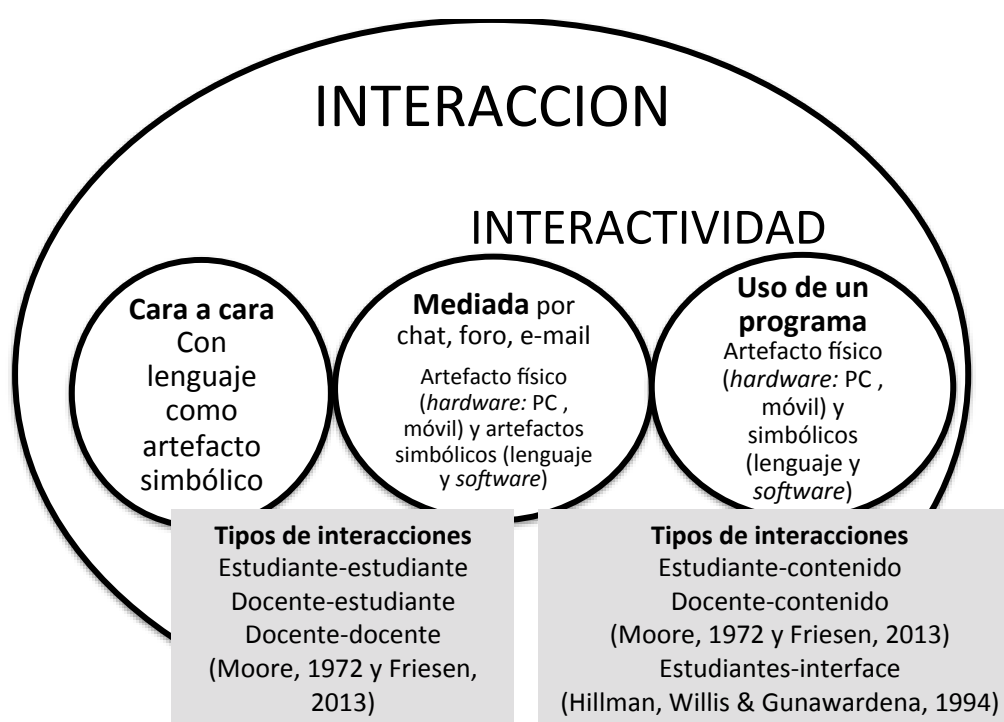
INTERACCION

INTERACTIVIDAD

**Cara a cara**
Con lenguaje como artefacto simbólico

**Mediada** por chat, foro, e-mail
Artefacto físico (*hardware:* PC , móvil) y artefactos simbólicos (lenguaje y *software*)

**Uso de un programa**
Artefacto físico (*hardware:* PC , móvil) y simbólicos (lenguaje y *software*)

**Tipos de interacciones**
Estudiante-estudiante
Docente-estudiante
Docente-docente
(Moore, 1972 y Friesen, 2013)

**Tipos de interacciones**
Estudiante-contenido
Docente-contenido
(Moore, 1972 y Friesen, 2013)
Estudiantes-interface
(Hillman, Willis & Gunawardena, 1994)